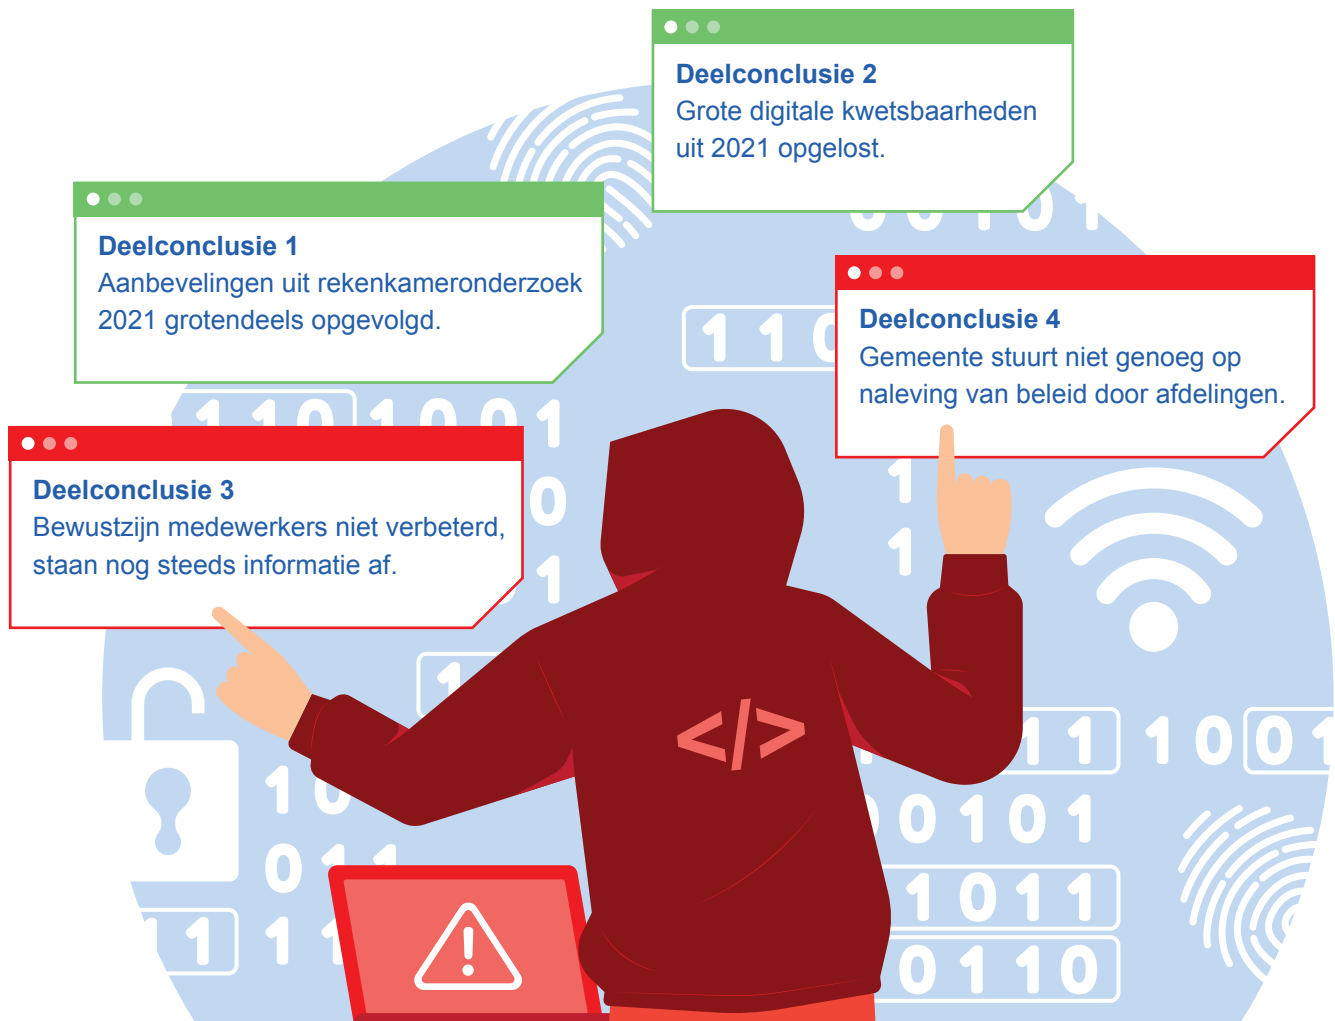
Deelconclusie 2
Grote digitale kwetsbaarheden uit 2021 opgelost.

Deelconclusie 1
Aanbevelingen uit rekenkameronderzoek 2021 grotendeels opgevolgd.

Deelconclusie 4
Gemeente stuurt niet genoeg op naleving van beleid door afdelingen.

Deelconclusie 3
Bewustzijn medewerkers niet verbeterd, staan nog steeds informatie af.

</>